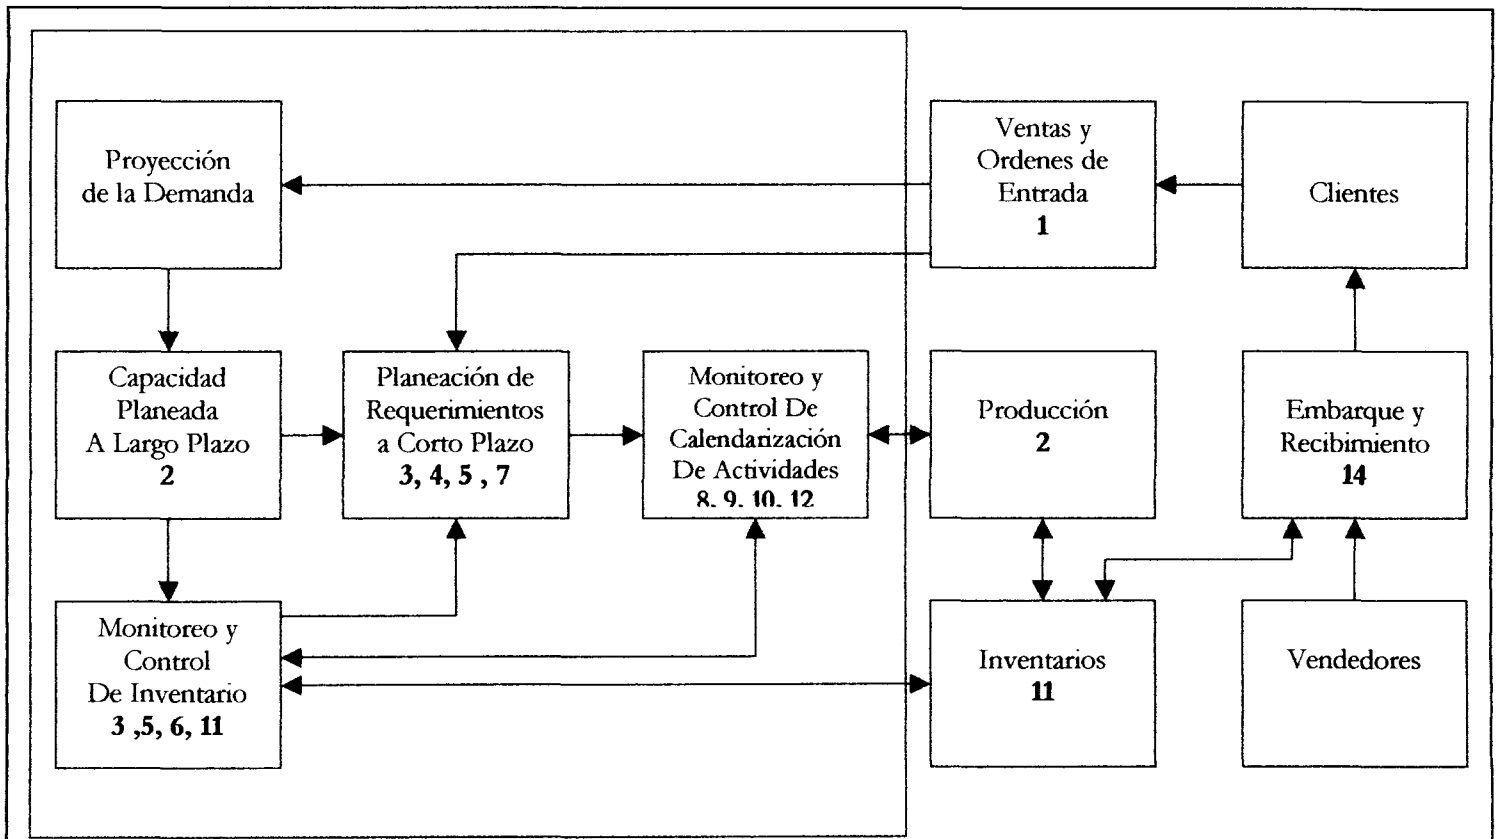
Proyección de la Demanda

Ventas y Ordenes de Entrada
1

Clientes

Capacidad Planeada A Largo Plazo
2

Planeación de Requerimientos a Corto Plazo
3, 4, 5 , 7

Monitoreo y Control De Calendarización De Actividades
8, 9, 10, 12

Producción
2

Embarque y Recibimiento
14

Monitoreo y Control De Inventario
3 ,5, 6, 11

Inventarios
11

Vendedores